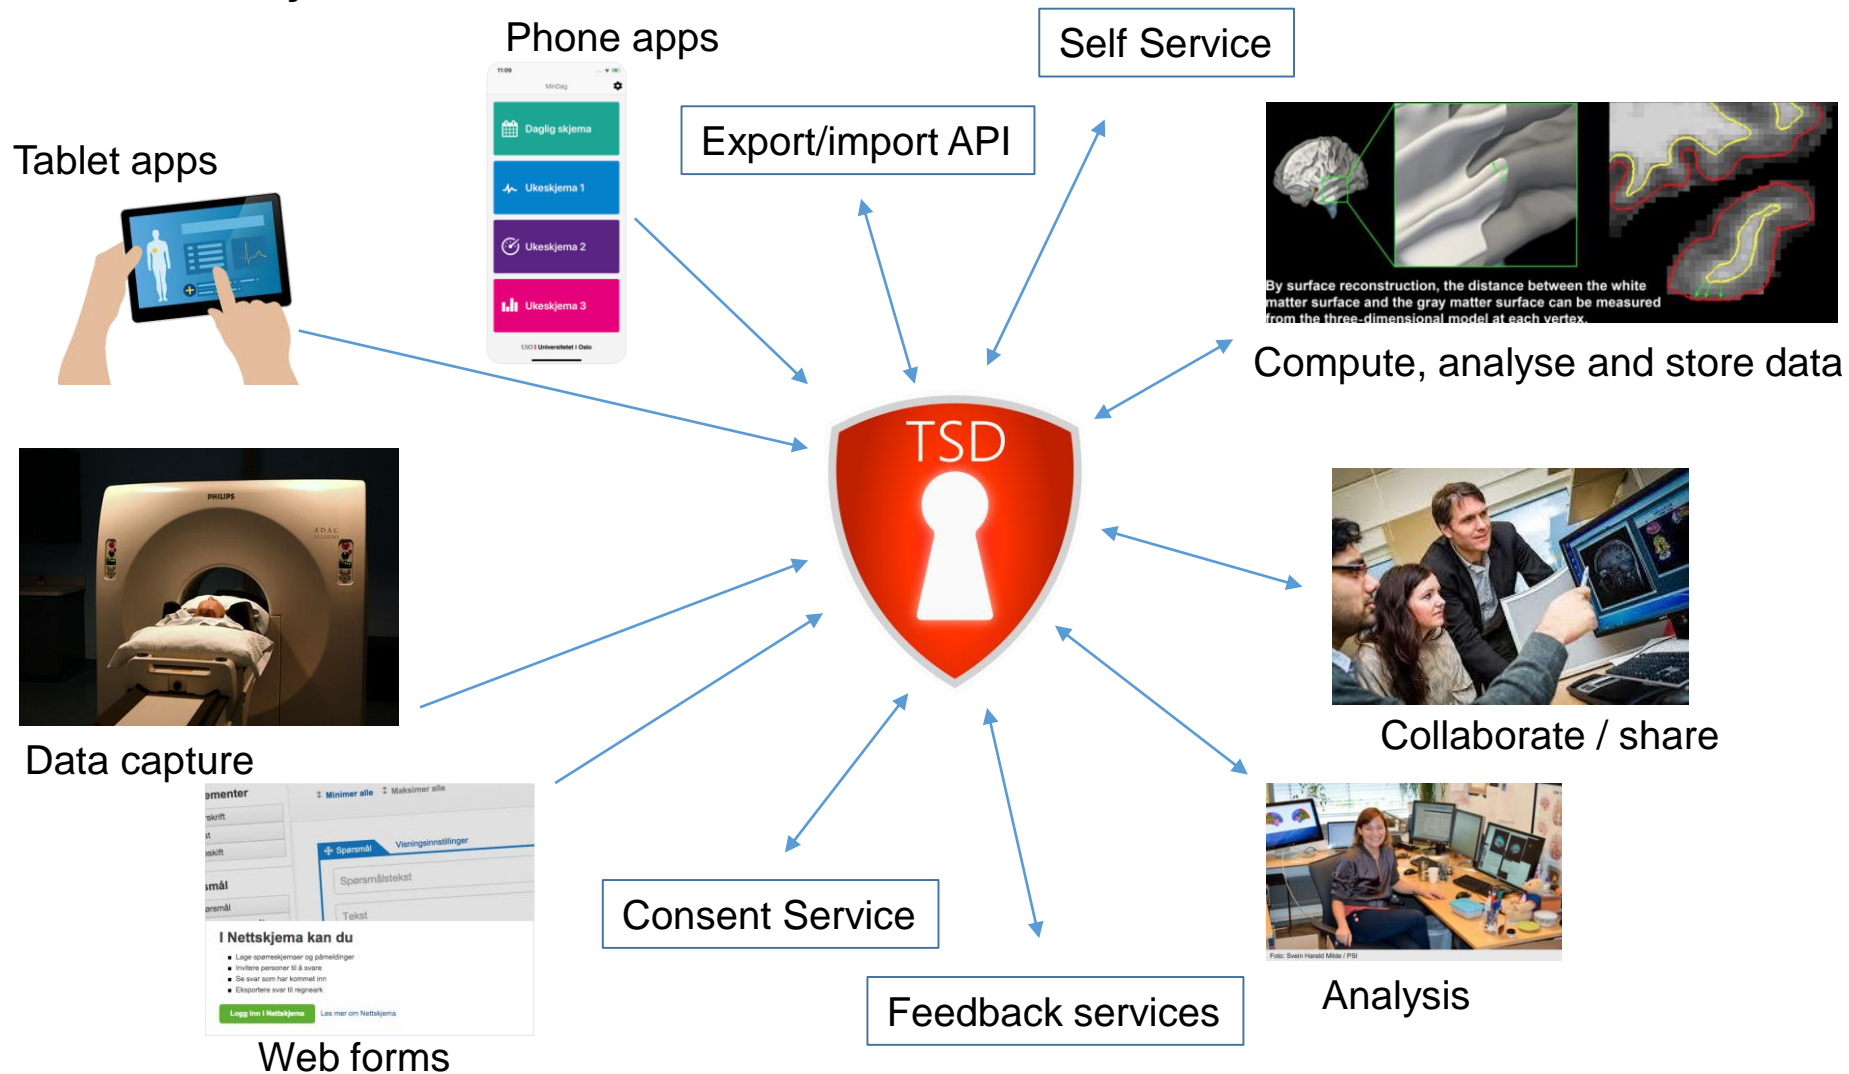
Phone apps

Self Service

Export/import API

Tablet apps

MinDag

Daglig skjema

Ukeskjema 1

Ukeskjema 2

Ukeskjema 3

UiO Universitetet i Oslo

By surface reconstruction, the distance between the white matter surface and the gray matter surface can be measured from the three-dimensional model at each vertex.

Compute, analyse and store data

TSD

PHILIPS

ADAC

Collaborate / share

Data capture

ementer

Minimer alle

Maksimer alle

Spørsmål

Visningsinnstillinger

Spørsmålstekst

Tekst

smål

I Nettskjema kan du

Lage spørreskjemaer og påmeldinger

Invitere personer til å svare

Se svar som har kommet inn

Eksportere svar til regneark

Logg inn i Nettskjema

Les mer om Nettskjema

Consent Service

Foto: Svein Harald Milde / PSI

Analysis

Feedback services

Web forms